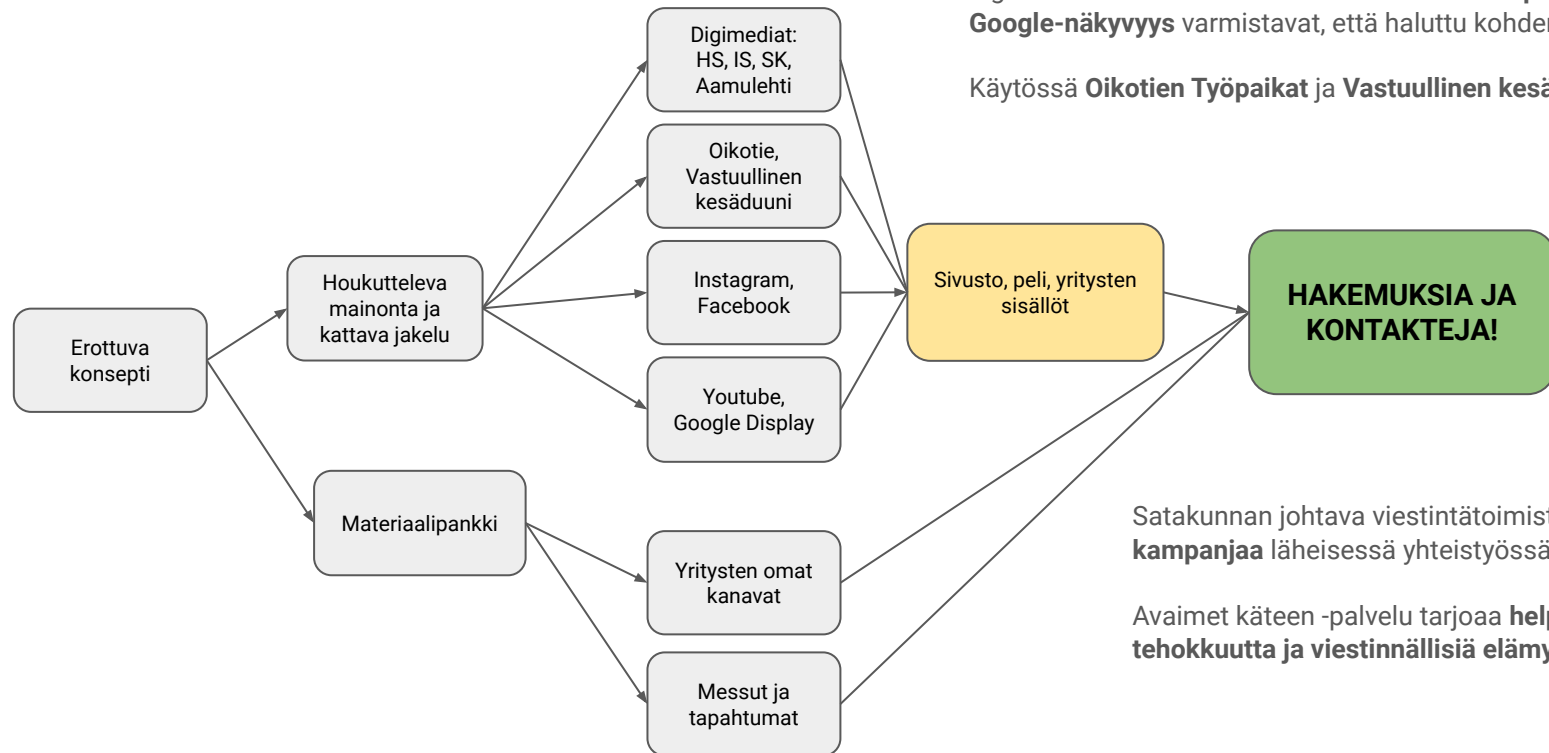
Google-näkyvyys varmistavat, että haluttu kohder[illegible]

Käytössä Oikotien Työpaikat ja Vastuullinen kes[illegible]

Erottuva konsepti

Houkutteleva mainonta ja kattava jakelu

Materiaalipankki

Digimediat: HS, IS, SK, Aamulehti

Oikotie, Vastuullinen kesäduuni

Instagram, Facebook

Youtube, Google Display

Yritysten omat kanavat

Messut ja tapahtumat

Sivusto, peli, yritysten sisällöt

HAKEMUKSIA JA KONTAKTEJA!

Satakunnan johtava viestintätoimist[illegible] kampanjaa läheisessä yhteistyössä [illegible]

Avaimet käteen -palvelu tarjoaa hel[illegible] tehokkuutta ja viestinnällisiä elämy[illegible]